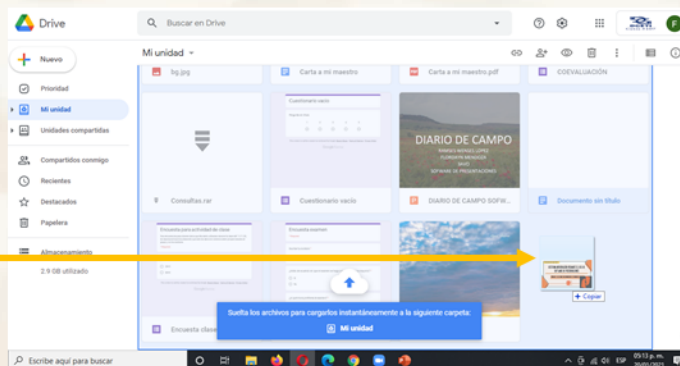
Drive

Buscar en Drive

Nuevo

Prioridad

Mi unidad

Unidades compartidas

Compartidos conmigo

Recientes

Destacados

Papelera

Almacenamiento

2.9 GB utilizado

Mi unidad

bg.jpg

Carta a mi maestro

Carta a mi maestro.pdf

COEVALUACIÓN

Cuestionario vacío

DIARIO DE CAMPO

SOFTWARE DE PRESENTACIONES

Consultas.rar

Cuestionario vacío

DIARIO DE CAMPO SOFW...

Documento sin título

Encuesta para actividad de clase

Encuesta examen

+ Copiar

Encuesta clase

Suelta los archivos para cargarlos instantáneamente a la siguiente carpeta:

Mi unidad

Escribe aquí para buscar

ESP

05:13 p. m.

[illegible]